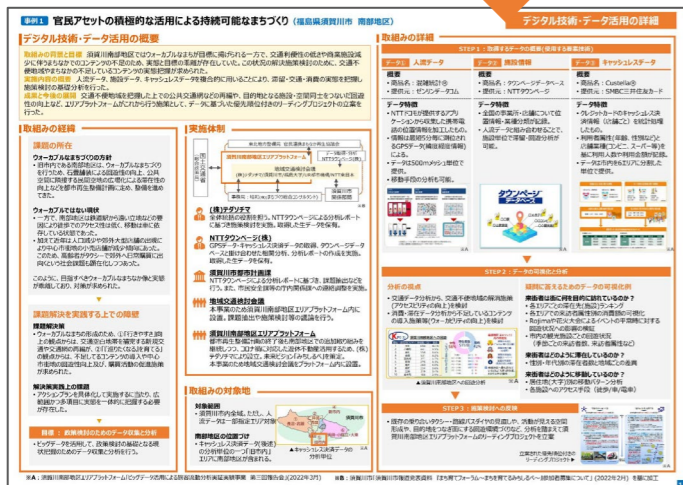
事例1　官民アセットの積極的な活用による持続可能なまちづくり（福島県須賀川市　南部地区）

デジタル技術・データ活用の詳細

デジタル技術・データ活用の概要

取組みの背景と目標　須賀川市南部地区ではウォーカブルなまちが目標に掲げられる一方で、交通利便性の低さや商業施設減少に伴うまちなかでのコンテンツの不足のため、実態と目標の乖離が存在していた。この状況の解決施策検討のために、交通不便地域やまちなかの不足しているコンテンツの実態把握が求められた。

活用内容の概要　人流データ、購買データ、キャッシュレスデータを複合的に用いることにより、滞留・交通・消費の実態を把握し、施策検討の基礎分析を行った。

取組みの意義　交通不便地域を把握したことで公共交通網などの再編や、目的地となる商業・店舗などの立地など連携施策の基礎とし、エリアプラットフォームがこれから行う施策として、データに基づいた優先順位付けやリーディングプロジェクトの立案を行った。

取組みの経緯

課題の所在

ウォーカブルなまちづくりの方針
・都市内でも南部地区は、ウォーカブルなまちづくりを行う為、石畳舗装による回遊性の向上、公共空間の活用する等様々な取組みが進んでいる。また、活性化のためのイベント等も開催されている。

ウォーカブルではない現状
・一方で、南部地区は郊外に人口が流出しており、商業施設の撤退により、まちなかの魅力が低下している。
・加えて郊外は人口減少や高齢化のため公共交通の需要が低下しており、交通不便地域が存在している。

このように、目指すべきウォーカブルなまちなか像と実態が乖離しており、対策が求められた。

課題解決を実践する上での障壁

課題解決策
・ウォーカブルなまちの形成のため、①行きやすさ向上の観点からは、交通不便地域を解消する新規交通サービス導入、②行きたくなる環境づくりの観点からは、不足しているコンテンツを導入や中心市街地活性化を目指した、事業間連携の推進が必要。

解決策実践上の課題
・アクションプランを具体化して実践するにあたり、広範囲かつ多様な実態を一体的に把握する必要があった。

取組　取組内容のためのデータ収集と分析
・ビッグデータを活用して、政策検討の基礎となる現状把握のためのデータ収集と分析を行う。

実施体制

須賀川市南部地区エリアプラットフォーム

(株)ナテジテチ
全体統括の役割を担う。NTTタウンページによる分析レポート、にによる施策を検討。取組みを全体を統括。

NTTタウンページ(株)
GPSデータ・キャッシュレス決済データ収集、タウンページデータ等に基づいた地域分析。分析レポートの作成を実施。

須賀川市都市計画課
NTTタウンページによる分析レポートに基づき、課題施策の検討を行う。また、市民に最も安全性の高い交通を政策に繋げていく。

地域交通検討会議
本事業のための会議体。須賀川市南部地区エリアプラットフォーム内に設置。交通の課題整理や施策の検討を行う。

須賀川市南部地区エリアプラットフォーム
都市再生整備計画の南部地区のまちづくりを推進する主体。データに基づいた施策を発案し、協議会を構成する。

取組みの対象地
・須賀川市内全域。ただし、人流データは一部地区エリア対象
南部地区の位置づけ
・キャッシュレス決済データ（ナテジテチ）の分析範囲の一部

取組みの詳細

STEP1：収集するデータの選択（使用する各種資料）

データ1　人流データ
概要
・提供元：混雑統計®
・提供元：ゼンリンデータコム
データ特徴
・NTTドコモが提供するアプリケーションから収集した携帯電話の位置情報を統計した人流データ。
・情報は最短5分毎に測定されるGPSデータ。
・データは500mメッシュ単位で提供。
・他地域との比較も可能。

データ2　施設情報
概要
・提供元：タウンページデータベース
・提供元：NTTタウンページ
データ特徴
・全国の事業所・店舗についての電話帳・業種分類の情報。
・人流データと組み合わせることで、施設の分布と滞留・回遊の実態を把握。

データ3　キャッシュレスデータ
概要
・提供元：Custella®
・提供元：SMBC三井住友カード
データ特徴
・クレジットカードやキャッシュレス決済を利用した統計的情報。
・利用者属性（年齢、性別など）と店舗業種（コンビニ、スーパー等）を基に利用人数や利用金額を把握。

STEP2：データの可視化と分析

分析の視点
・交通データ分析から、交通不便地域の課題抽出（アクセシビリティの向上）を検討
・消費・来街データ分析から足りないまちなかコンテンツの導入施策等（ウォーカビリティの向上）を検討

疑問に答えるためのデータの可視化例
来街者は市に何を目的に訪れているか？
・ありびとの滞在先の割合ランキング
・ありびとの来店者属性別の消費額の可視化
・Rubrumや近隣都市の人流データとの比較
・市内の観光施設での来店者数の季節変動等
来街者はどのように滞在しているか？
・滞在時間・滞在場所の可視化
来街者はどのように移動しているか？
・居住地（大字等）別移動パターン分析
・各施設へのアクセス手段（徒歩・車・電車）

STEP3：施策検討への反映
・既存の取り組みやリーディングプロジェクトの検討に当たり、データ分析の結果を活用した。須賀川市南部地区エリアプラットフォームのリーディングプロジェクトを立案。

※A：須賀川市南部地区エリアプラットフォームビッグデータ活用による都市活動分析業務 第三回報告書(2022年3月)
※B：須賀川市「須賀川市南部地区まちなかビジョン」(2022年2月)を基に加工